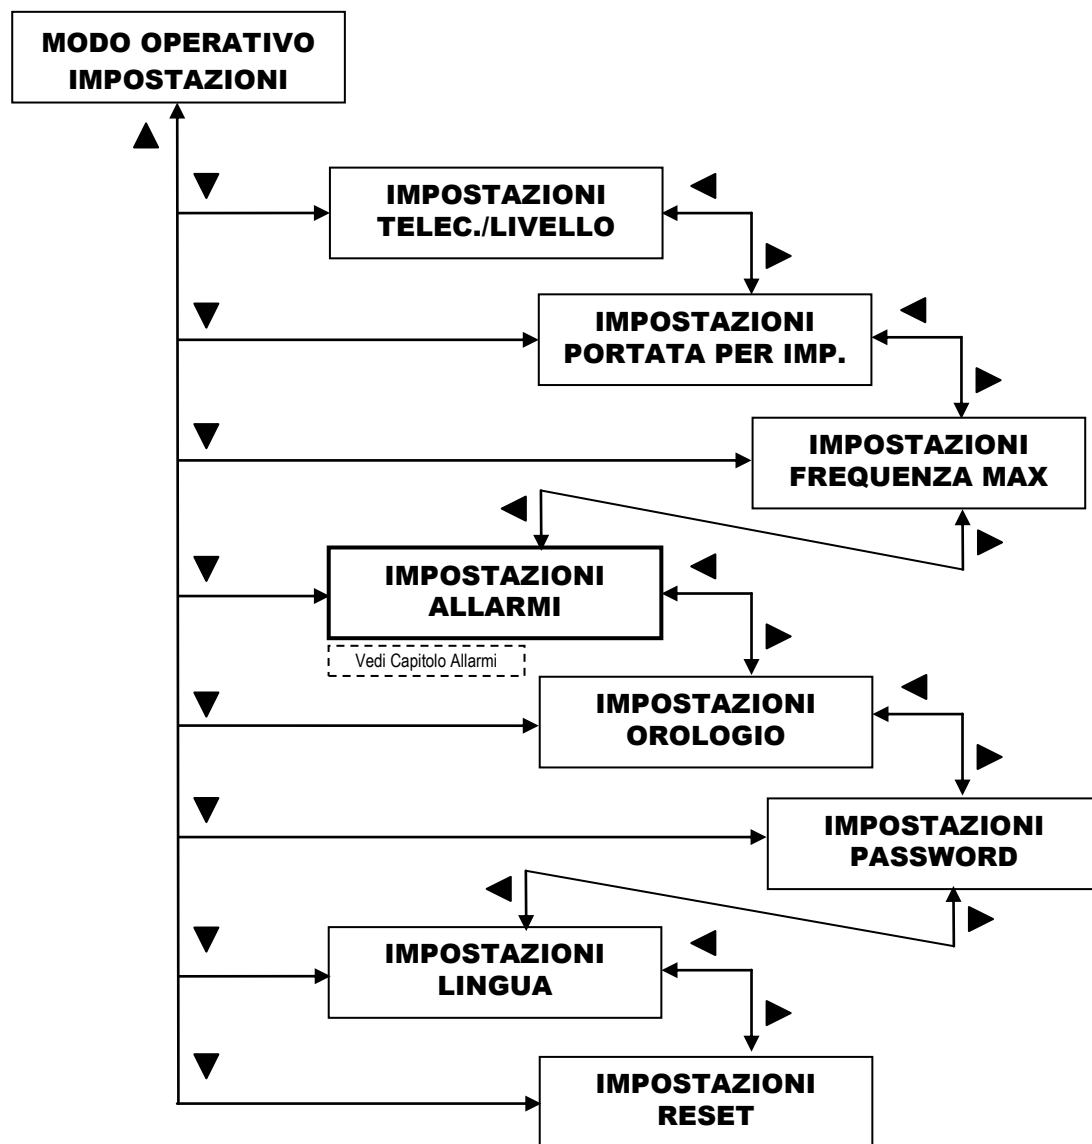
MODO OPERATIVO IMPOSTAZIONI

IMPOSTAZIONI TELEC./LIVELLO

IMPOSTAZIONI PORTATA PER IMP.

IMPOSTAZIONI FREQUENZA MAX

IMPOSTAZIONI ALLARMI

Vedi Capitolo Allarmi

IMPOSTAZIONI OROLOGIO

IMPOSTAZIONI PASSWORD

IMPOSTAZIONI LINGUA

IMPOSTAZIONI RESET